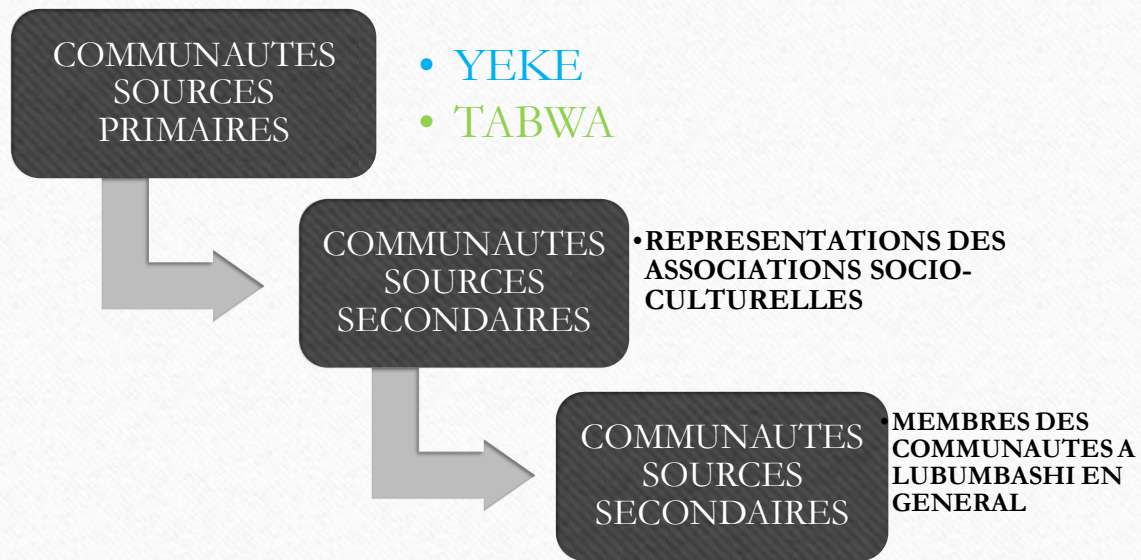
COMMUNAUTES SOURCES PRIMAIRES

- YEKE
- TABWA

COMMUNAUTES SOURCES SECONDAIRES

- REPRESENTATIONS DES ASSOCIATIONS SOCIO-CULTURELLES

COMMUNAUTES SOURCES SECONDAIRES

- MEMBRES DES COMMUNAUTES A LUBUMBASHI EN GENERAL